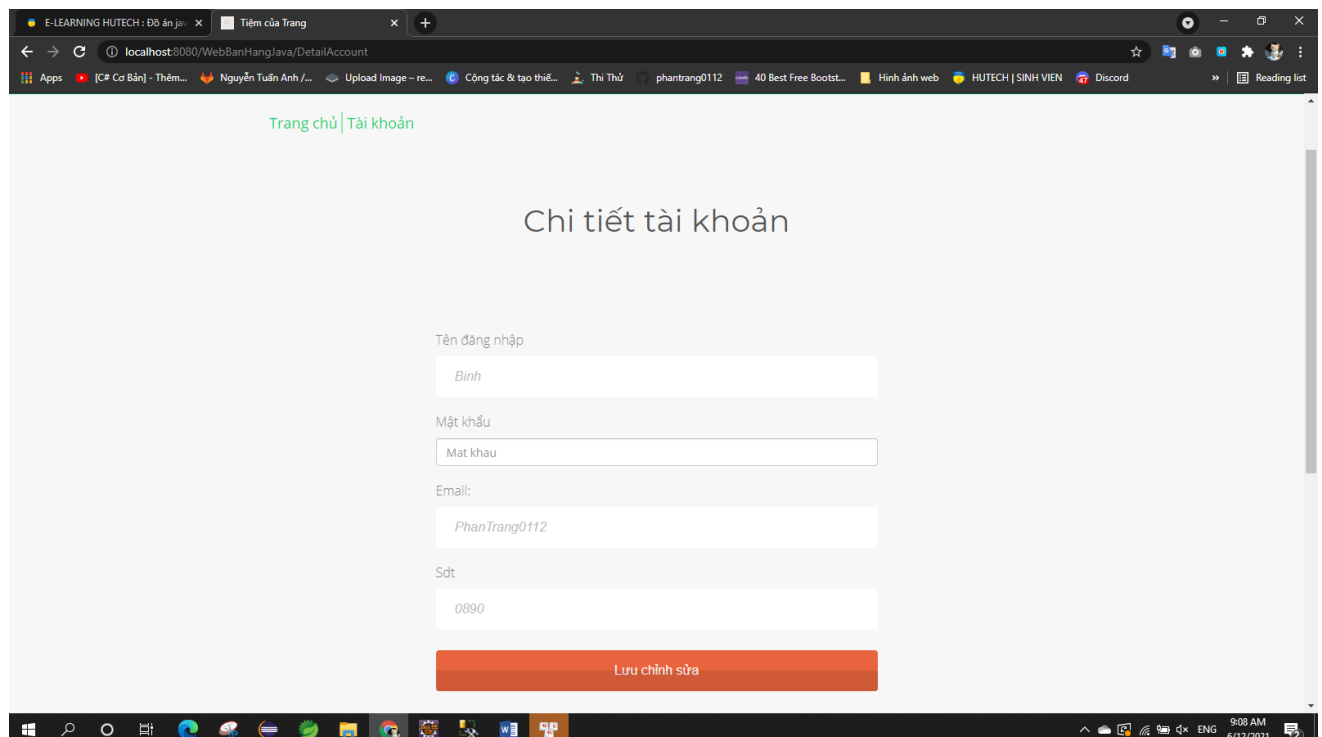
E-LEARNING HUTECH : Đồ án jav ×
Tiệm của Trang ×
+
localhost:8080/WebBanHangJava/DetailAccount
Apps [C# Cơ Bản] - Thêm... Nguyễn Tuấn Anh /... Upload Image – re... Cộng tác & tạo thiế... Thi Thử phantrang0112 40 Best Free Bootst... Hình ảnh web HUTECH | SINH VIEN Discord » Reading list

Trang chủ | Tài khoản

Chi tiết tài khoản

Tên đăng nhập
Binh

Mật khẩu
Mat khau

Email:
PhanTrang0112

Sdt
0890

Lưu chỉnh sửa

ENG 9:08 AM 6/12/2021